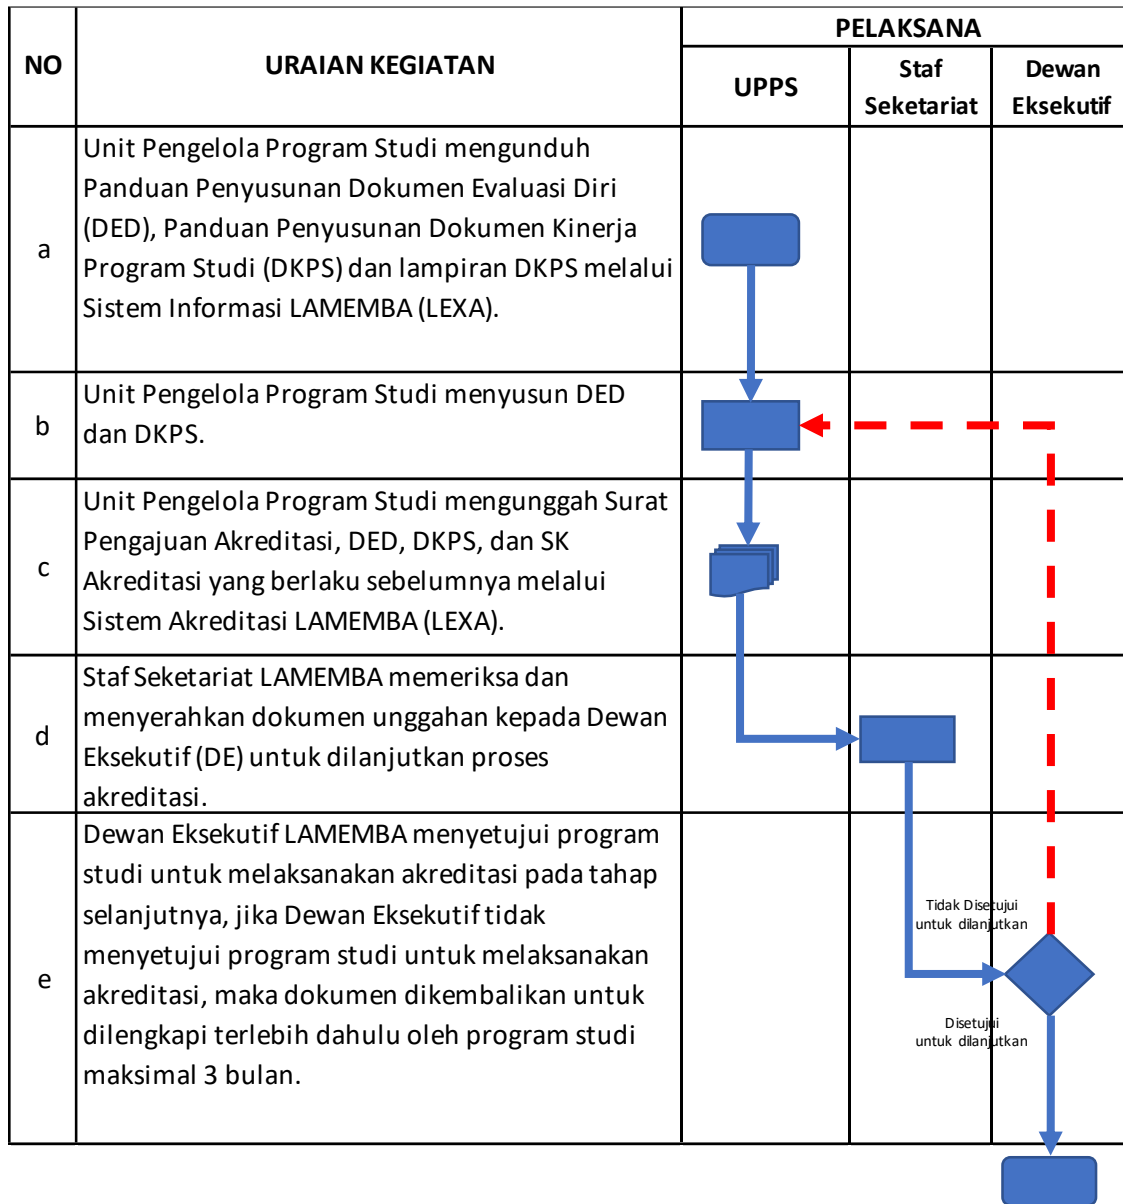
| NO | URAIAN KEGIATAN | PELAKSANA UPPS | PELAKSANA Staf Seketariat | PELAKSANA Dewan Eksekutif |
|---|---|---|---|---|
| a | Unit Pengelola Program Studi mengunduh Panduan Penyusunan Dokumen Evaluasi Diri (DED), Panduan Penyusunan Dokumen Kinerja Program Studi (DKPS) dan lampiran DKPS melalui Sistem Informasi LAMEMBA (LEXA). | | | |
| b | Unit Pengelola Program Studi menyusun DED dan DKPS. | | | |
| c | Unit Pengelola Program Studi mengunggah Surat Pengajuan Akreditasi, DED, DKPS, dan SK Akreditasi yang berlaku sebelumnya melalui Sistem Akreditasi LAMEMBA (LEXA). | | | |
| d | Staf Seketariat LAMEMBA memeriksa dan menyerahkan dokumen unggahan kepada Dewan Eksekutif (DE) untuk dilanjutkan proses akreditasi. | | | |
| e | Dewan Eksekutif LAMEMBA menyetujui program studi untuk melaksanakan akreditasi pada tahap selanjutnya, jika Dewan Eksekutif tidak menyetujui program studi untuk melaksanakan akreditasi, maka dokumen dikembalikan untuk dilengkapi terlebih dahulu oleh program studi maksimal 3 bulan. | | | Tidak Disetujui untuk dilanjutkan<br>Disetujui untuk dilanjutkan |